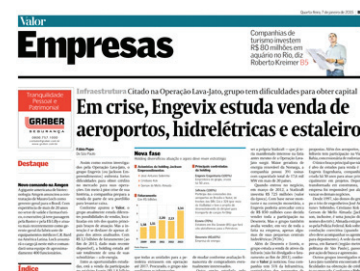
Valor
Empresas

Quarta-feira, 7 de janeiro de 2015

Companhias de turismo investem R$ 80 milhões em aquário no Rio, diz Roberto Kreimer B5

Tranquilidade Pessoal e Patrimonial
GRABER
SEGURANÇA

Infraestrutura Citado na Operação Lava-Jato, grupo tem dificuldades para obter capital
Em crise, Engevix estuda venda de aeroportos, hidrelétricas e estaleiro

Destaque

Nova fase

Índice

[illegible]